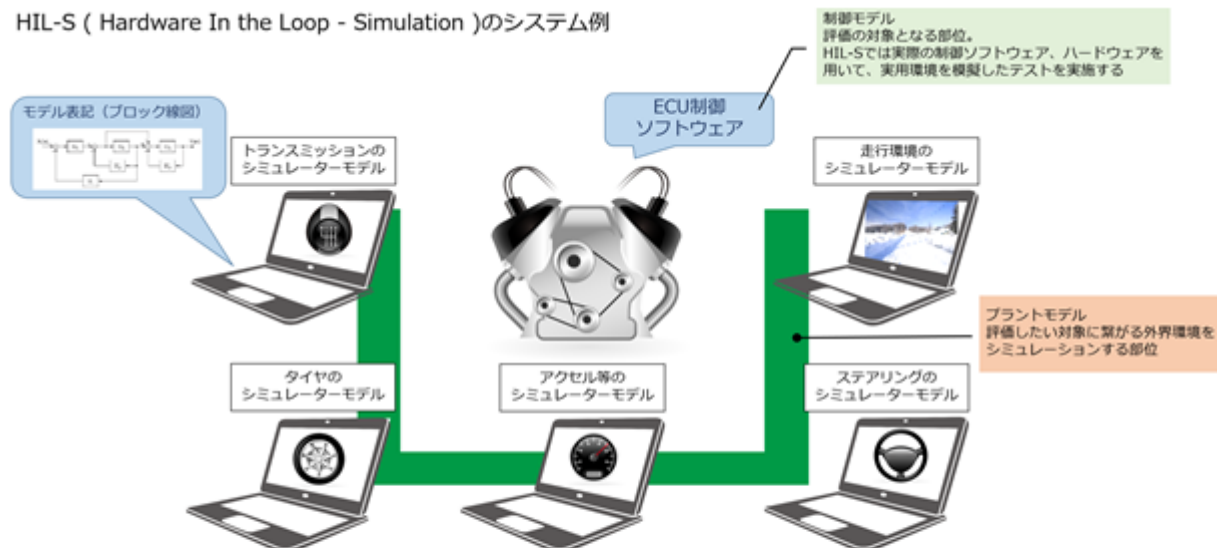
HIL-S ( Hardware In the Loop - Simulation )のシステム例

制御モデル
評価の対象となる部位。
HIL-Sでは実際の制御ソフトウェア、ハードウェアを用いて、実用環境を模擬したテストを実施する

ECU制御
ソフトウェア

モデル表記（ブロック線図）

トランスミッションの
シミュレーターモデル

走行環境の
シミュレーターモデル

プラントモデル
評価したい対象に繋がる外界環境をシミュレーションする部位

タイヤの
シミュレーターモデル

アクセル等の
シミュレーターモデル

ステアリングの
シミュレーターモデル